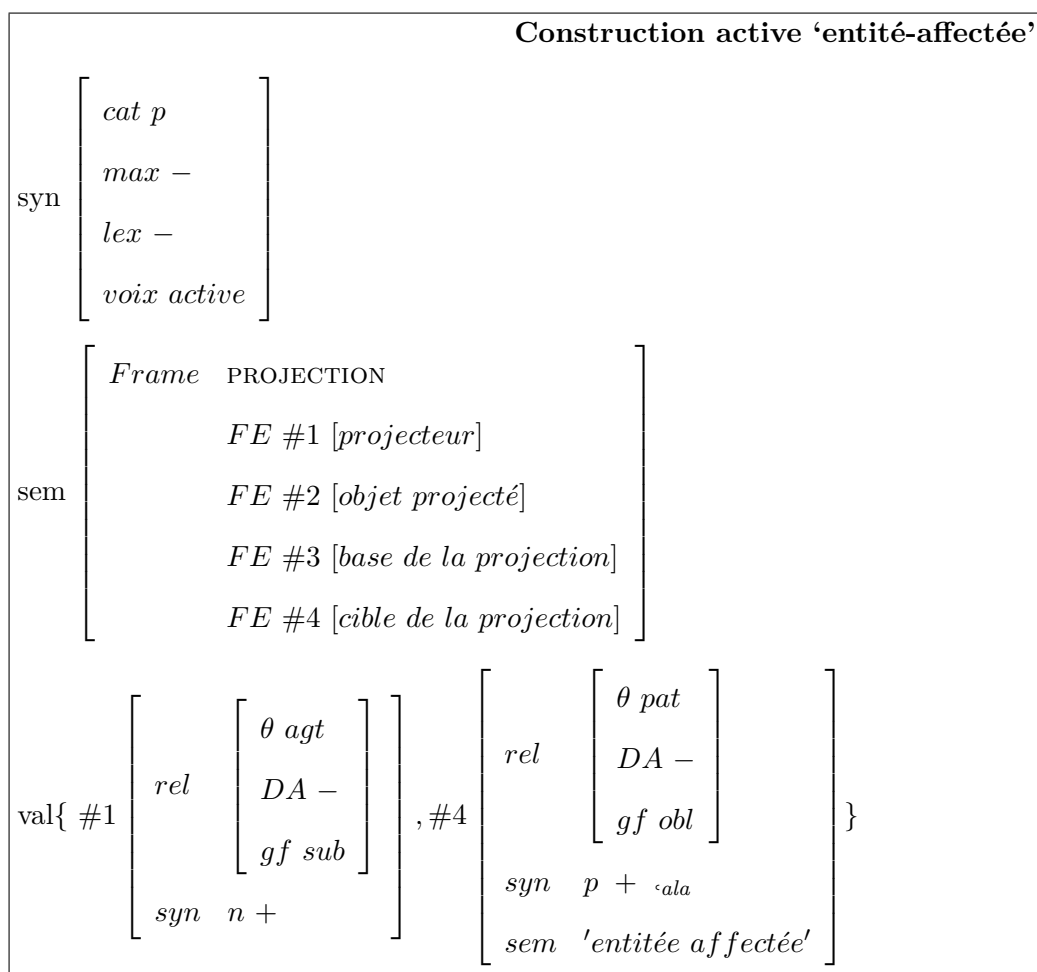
**Construction active 'entité-affectée'**

syn $\begin{bmatrix} cat\ p \\ max\ - \\ lex\ - \\ voix\ active \end{bmatrix}$

sem $\begin{bmatrix} Frame & \text{PROJECTION} \\ & FE\ \#1\ [projecteur] \\ & FE\ \#2\ [objet\ projeté] \\ & FE\ \#3\ [base\ de\ la\ projection] \\ & FE\ \#4\ [cible\ de\ la\ projection] \end{bmatrix}$

val{ $\#1 \begin{bmatrix} rel & \begin{bmatrix} \theta\ agt \\ DA\ - \\ gf\ sub \end{bmatrix} \\ syn & n\ + \end{bmatrix}, \#4 \begin{bmatrix} rel & \begin{bmatrix} \theta\ pat \\ DA\ - \\ gf\ obl \end{bmatrix} \\ syn & p\ +\ {}_{\text{ʿ}ala} \\ sem & 'entitée\ affectée' \end{bmatrix}$ }